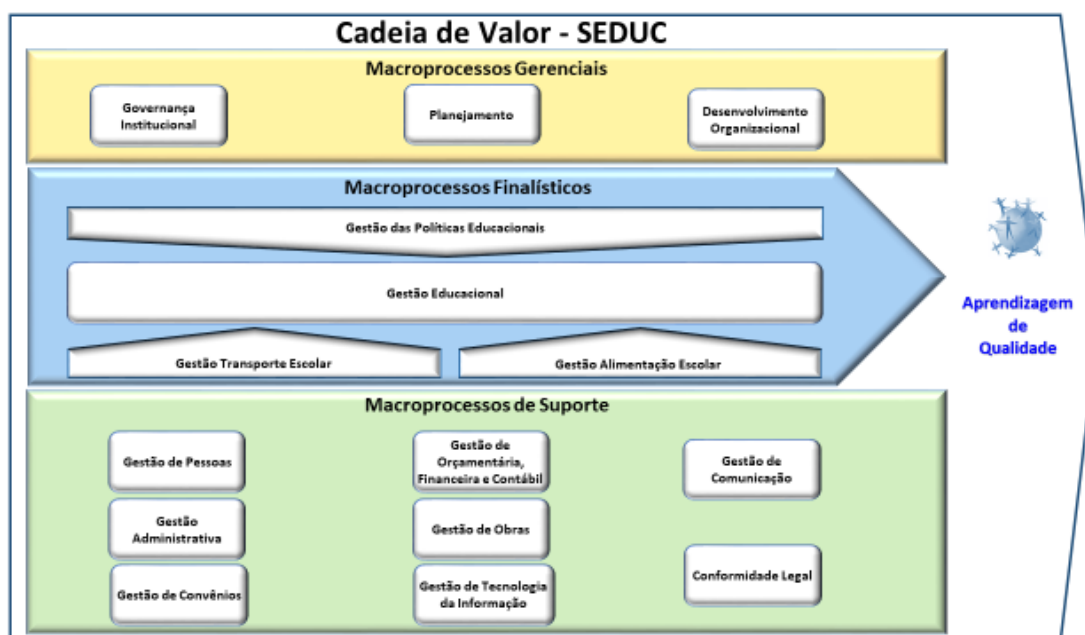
Cadeia de Valor - SEDUC

Macroprocessos Gerenciais

Governança Institucional

Planejamento

Desenvolvimento Organizacional

Macroprocessos Finalísticos

Gestão das Políticas Educacionais

Gestão Educacional

Gestão Transporte Escolar

Gestão Alimentação Escolar

Aprendizagem de Qualidade

Macroprocessos de Suporte

Gestão de Pessoas

Gestão Administrativa

Gestão de Convênios

Gestão de Orçamentária, Financeira e Contábil

Gestão de Obras

Gestão de Tecnologia da Informação

Gestão de Comunicação

Conformidade Legal